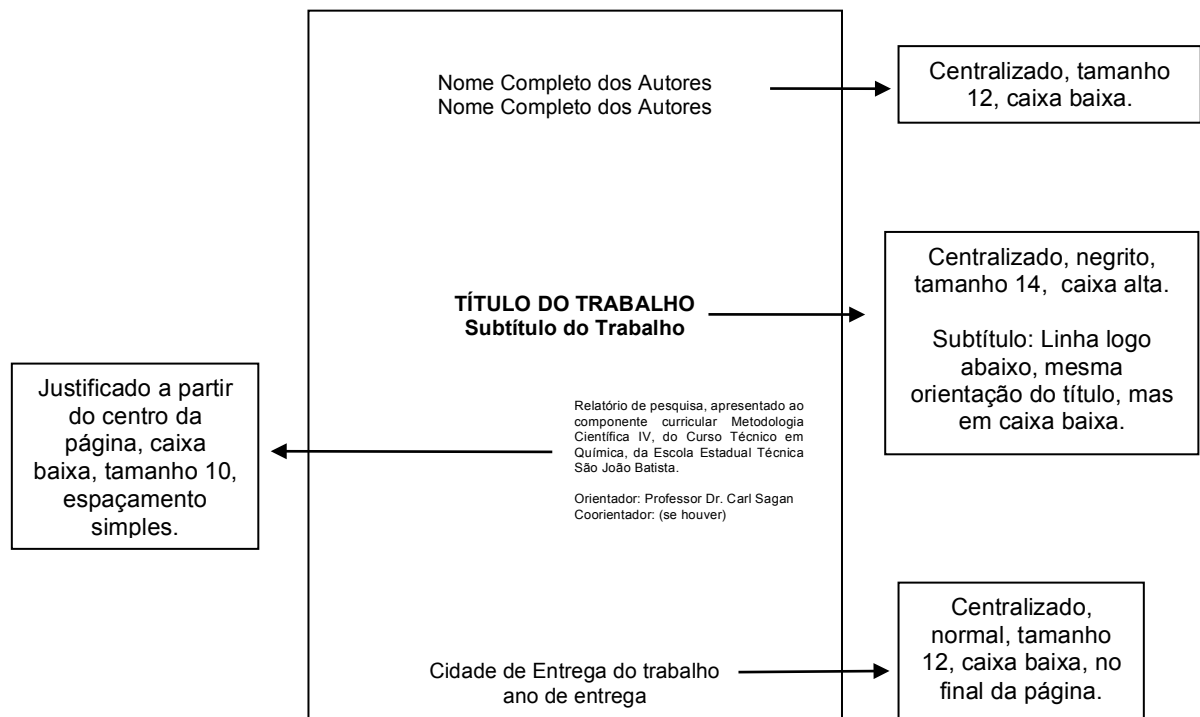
Nome Completo dos Autores
Nome Completo dos Autores

Centralizado, tamanho 12, caixa baixa.

**TÍTULO DO TRABALHO**
**Subtítulo do Trabalho**

Centralizado, negrito, tamanho 14, caixa alta.

Subtítulo: Linha logo abaixo, mesma orientação do título, mas em caixa baixa.

Justificado a partir do centro da página, caixa baixa, tamanho 10, espaçamento simples.

Relatório de pesquisa, apresentado ao componente curricular Metodologia Científica IV, do Curso Técnico em Química, da Escola Estadual Técnica São João Batista.

Orientador: Professor Dr. Carl Sagan
Coorientador: (se houver)

Cidade de Entrega do trabalho
ano de entrega

Centralizado, normal, tamanho 12, caixa baixa, no final da página.